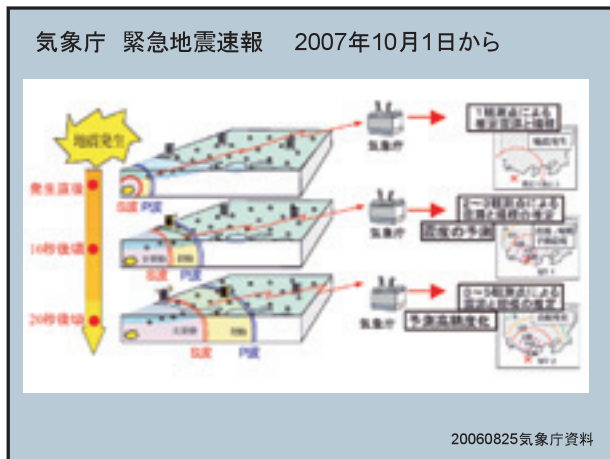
気象庁 緊急地震速報 2007年10月1日から

地震発生

発生直後

10秒後頃

20秒後頃

S波 P波

気象庁

気象庁

気象庁

1観測点による
震源位置と規模

2~3観測点による
震源と規模の推定

震度の予測

2~3観測点による
震源と規模の推定

予測高精度化

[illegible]

20060825気象庁資料